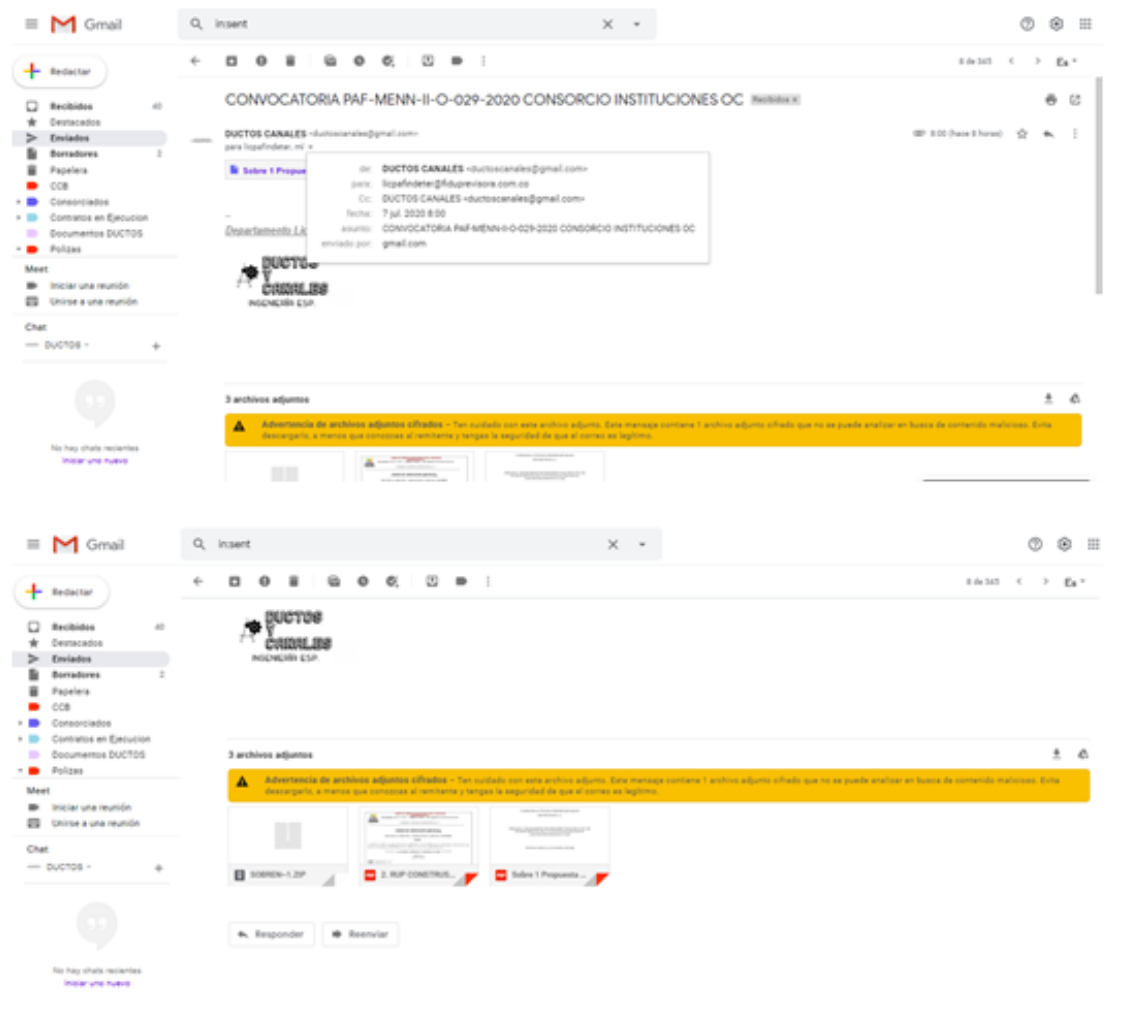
Gmail

in:sent

Redactar

Recibidos 40
Destacados
Enviados
Borradores 2
Papelera
CCB
Consorciados
Contratos en Ejecucion
Documentos DUCTOS
Polizas

Meet
Iniciar una reunión
Unirse a una reunión

Chat
DUCTOS

No hay chats recientes
Iniciar uno nuevo

8 de 345

CONVOCATORIA PAF-MENN-II-O-029-2020 CONSORCIO INSTITUCIONES OC Recibidos ×

DUCTOS CANALES <ductoscanales@gmail.com>
para licpafindeter, mí

8:00 (hace 8 horas)

de: DUCTOS CANALES <ductoscanales@gmail.com>
para: licpafindeter@fiduprevisora.com.co
Cc: DUCTOS CANALES <ductoscanales@gmail.com>
fecha: 7 jul. 2020 8:00
asunto: CONVOCATORIA PAF-MENN-II-O-029-2020 CONSORCIO INSTITUCIONES OC
enviado por: gmail.com

Sobre 1 Propue

--
Departamento Li

DUCTOS Y CANALES
INGENIERÍA ESP.

3 archivos adjuntos

Advertencia de archivos adjuntos cifrados – Ten cuidado con este archivo adjunto. Este mensaje contiene 1 archivo adjunto cifrado que no se puede analizar en busca de contenido malicioso. Evita descargarlo, a menos que conozcas al remitente y tengas la seguridad de que el correo es legítimo.

Gmail

in:sent

Redactar

Recibidos 40
Destacados
Enviados
Borradores 2
Papelera
CCB
Consorciados
Contratos en Ejecucion
Documentos DUCTOS
Polizas

Meet
Iniciar una reunión
Unirse a una reunión

Chat
DUCTOS

No hay chats recientes
Iniciar uno nuevo

8 de 345

DUCTOS Y CANALES
INGENIERÍA ESP.

3 archivos adjuntos

Advertencia de archivos adjuntos cifrados – Ten cuidado con este archivo adjunto. Este mensaje contiene 1 archivo adjunto cifrado que no se puede analizar en busca de contenido malicioso. Evita descargarlo, a menos que conozcas al remitente y tengas la seguridad de que el correo es legítimo.

SOBREN~1.ZIP
2. RUP CONSTRUS...
Sobre 1 Propuesta ...

Responder
Reenviar